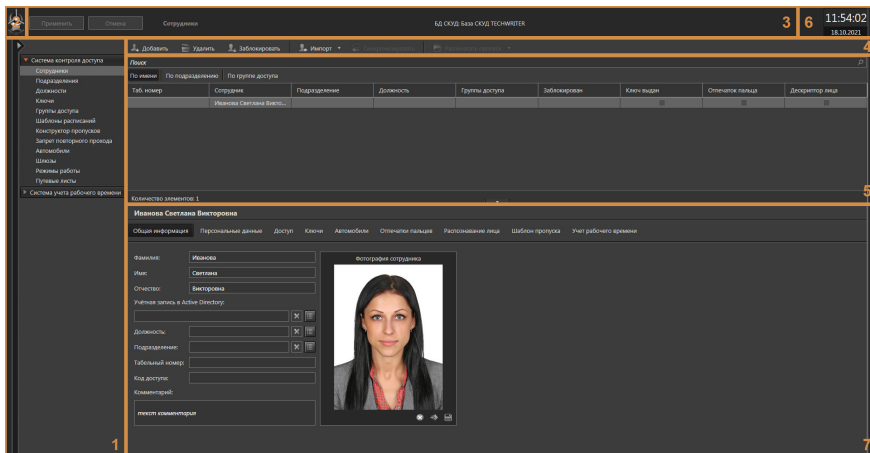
Применить Отмена Сотрудники

БД СКУД: База СКУД TECHWRITER

3 6 11:54:02 18.10.2021

Добавить Удалить Заблокировать Импорт

4

Система контроля доступа
Сотрудники
Подразделения
Должности
Ключи
Группы доступа
Шаблоны расписаний
Конструктор пропусков
Запрет повторного прохода
Автомобили
Шлюзы
Режимы работы
Путевые листы
Система учета рабочего времени

Поиск

По имени По подразделению По группе доступа

| Таб. номер | Сотрудник | Подразделение | Должность | Группы доступа | Заблокирован | Ключ выдан | Отпечаток пальца | Дескриптор лица |
|---|---|---|---|---|---|---|---|---|
| | Иванова Светлана Викто... | | | | | | | |

Количество элементов: 1

5

Иванова Светлана Викторовна

Общая информация Персональные данные Доступ Ключи Автомобили Отпечатки пальцев Распознавание лица Шаблон пропуска Учет рабочего времени

Фамилия: Иванова
Имя: Светлана
Отчество: Викторовна
Учётная запись в Active Directory:
Должность:
Подразделение:
Табельный номер:
Код доступа:
Комментарий:
текст комментария

Фотография сотрудника

1

7